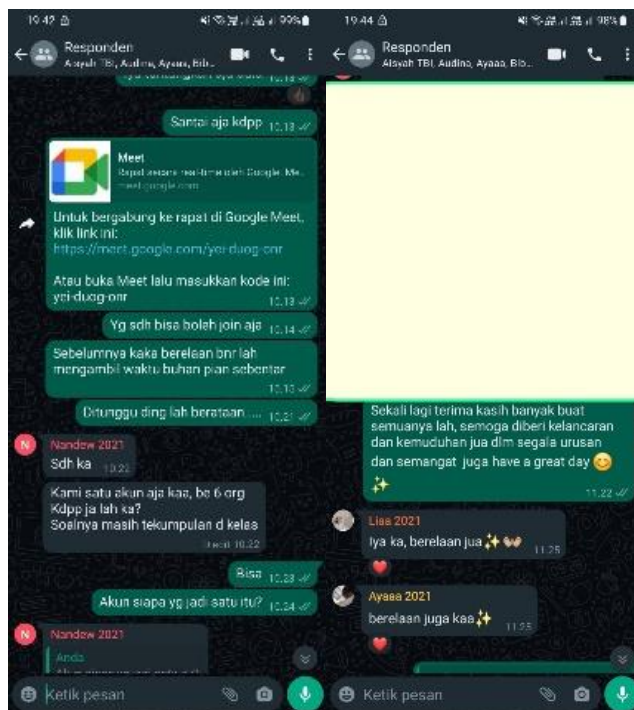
19.42 99%

Responden
Aisyah TBI, Audina, Ayaaa, Bib...

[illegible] 10.13

Santai aja kdpp 10.13

Meet
Rapat secara real-time oleh Google. Me...
meet.google.com

Untuk bergabung ke rapat di Google Meet, klik link ini:
https://meet.google.com/yei-duog-onr

Atau buka Meet lalu masukkan kode ini: yei-duog-onr 10.13

Yg sdh bisa boleh join aja 10.14

Sebelumnya kaka berelaan bnr lah mengambil waktu buhan pian sebentar 10.15

Dtunggu ding lah berataan ... 10.21

Nandew 2021
Sdh ka 10.22

Kami satu akun aja kaa, be 6 org
Kdpp ja lah ka?
Soalnya masih tekumpulan d kelas
Diedit 10.22

Bisa 10.23

Akun siapa yg jadi satu itu? 10.24

Nandew 2021
Anda
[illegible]

Ketik pesan

19.44 98%

Responden
Aisyah TBI, Audina, Ayaaa, Bib...

Sekali lagi terima kasih banyak buat semuanya lah, semoga diberi kelancaran dan kemudahan jua dlm segala urusan dan semangat juga have a great day 😊 ✨ 11.22

Lisa 2021
Iya ka, berelaan jua ✨ 11.25

Ayaaa 2021
berelaan juga kaa✨ 11.25

Ketik pesan